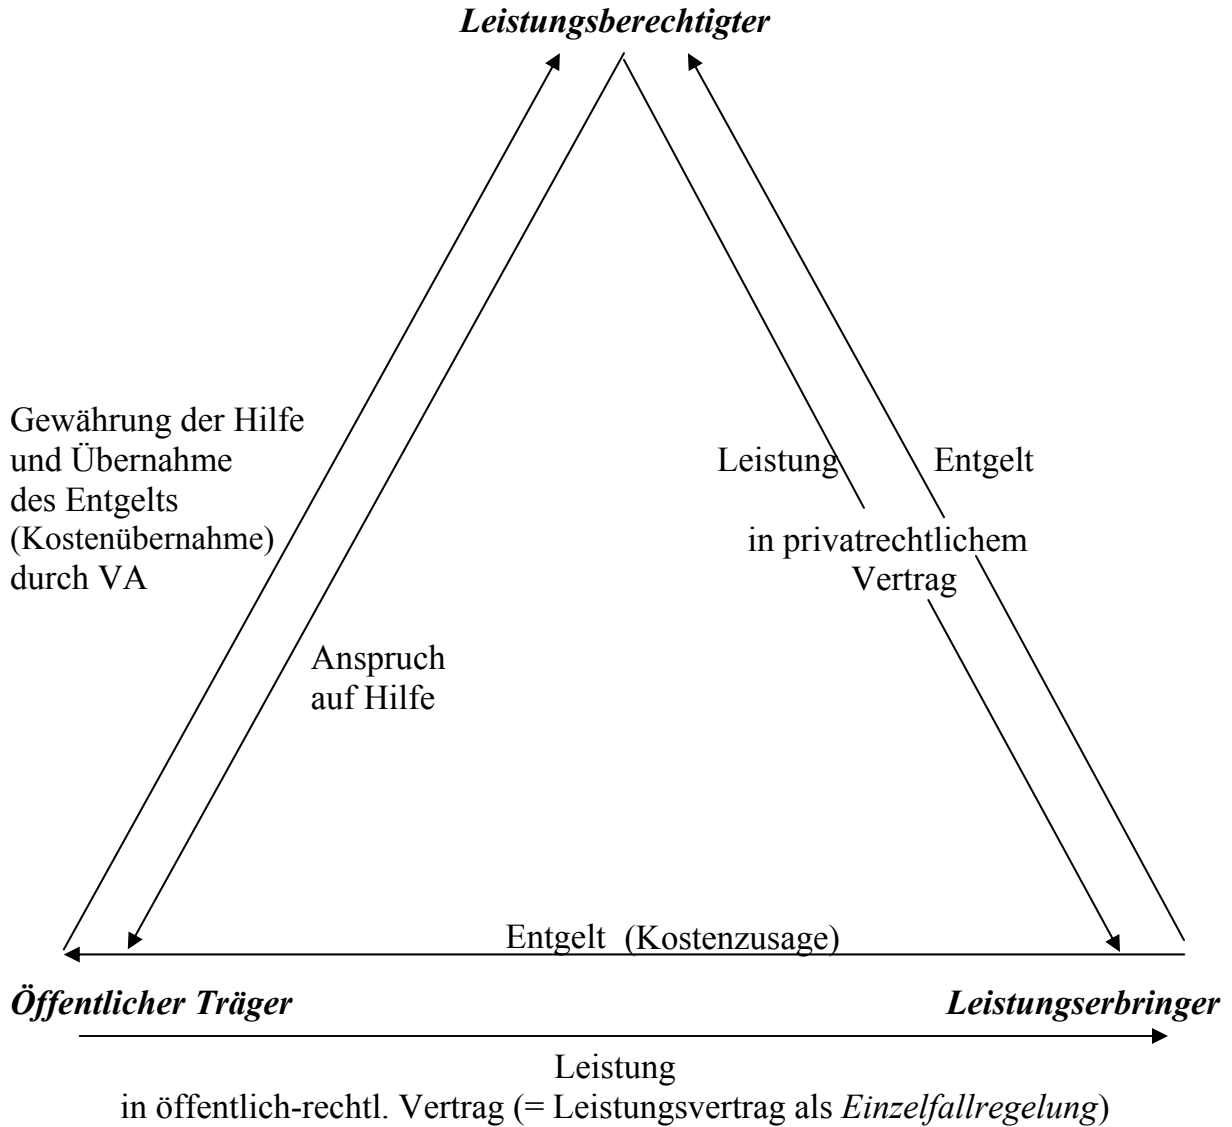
***Leistungsberechtigter***

Gewährung der Hilfe und Übernahme des Entgelts (Kostenübernahme) durch VA

Anspruch auf Hilfe

Leistung

Entgelt

in privatrechtlichem Vertrag

Entgelt (Kostenzusage)

***Öffentlicher Träger***

***Leistungserbringer***

Leistung
in öffentlich-rechtl. Vertrag (= Leistungsvertrag als *Einzelfallregelung*)